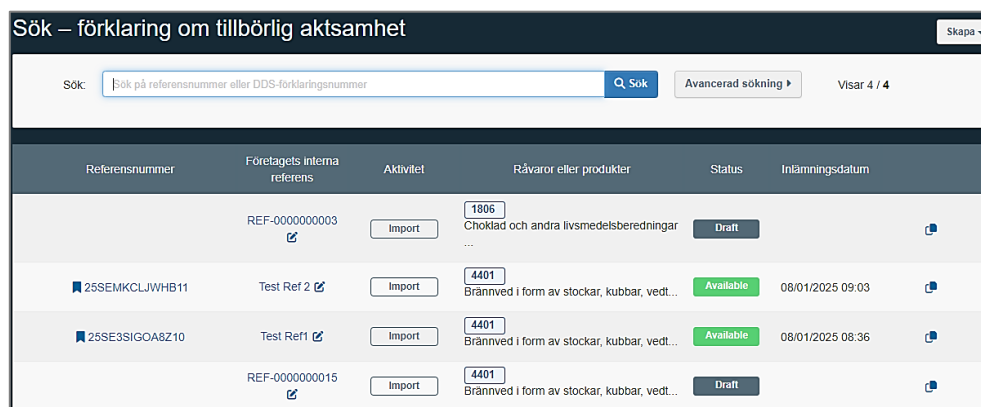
Sök – förklaring om tillbörlig aktsamhet

Skapa

Sök: Sök på referensnummer eller DDS-förklaringsnummer

Sök

Avancerad sökning

Visar 4 / 4

| Referensnummer | Företagets interna referens | Aktivitet | Råvaror eller produkter | Status | Inlämningsdatum |
|---|---|---|---|---|---|
| | REF-0000000003 | Import | 1806 Choklad och andra livsmedelsberedningar ... | Draft | |
| 25SEMKCLJWHB11 | Test Ref 2 | Import | 4401 Brännved i form av stockar, kubbar, vedt... | Available | 08/01/2025 09:03 |
| 25SE3SIGOA8Z10 | Test Ref1 | Import | 4401 Brännved i form av stockar, kubbar, vedt... | Available | 08/01/2025 08:36 |
| | REF-0000000015 | Import | 4401 Brännved i form av stockar, kubbar, vedt... | Draft | |